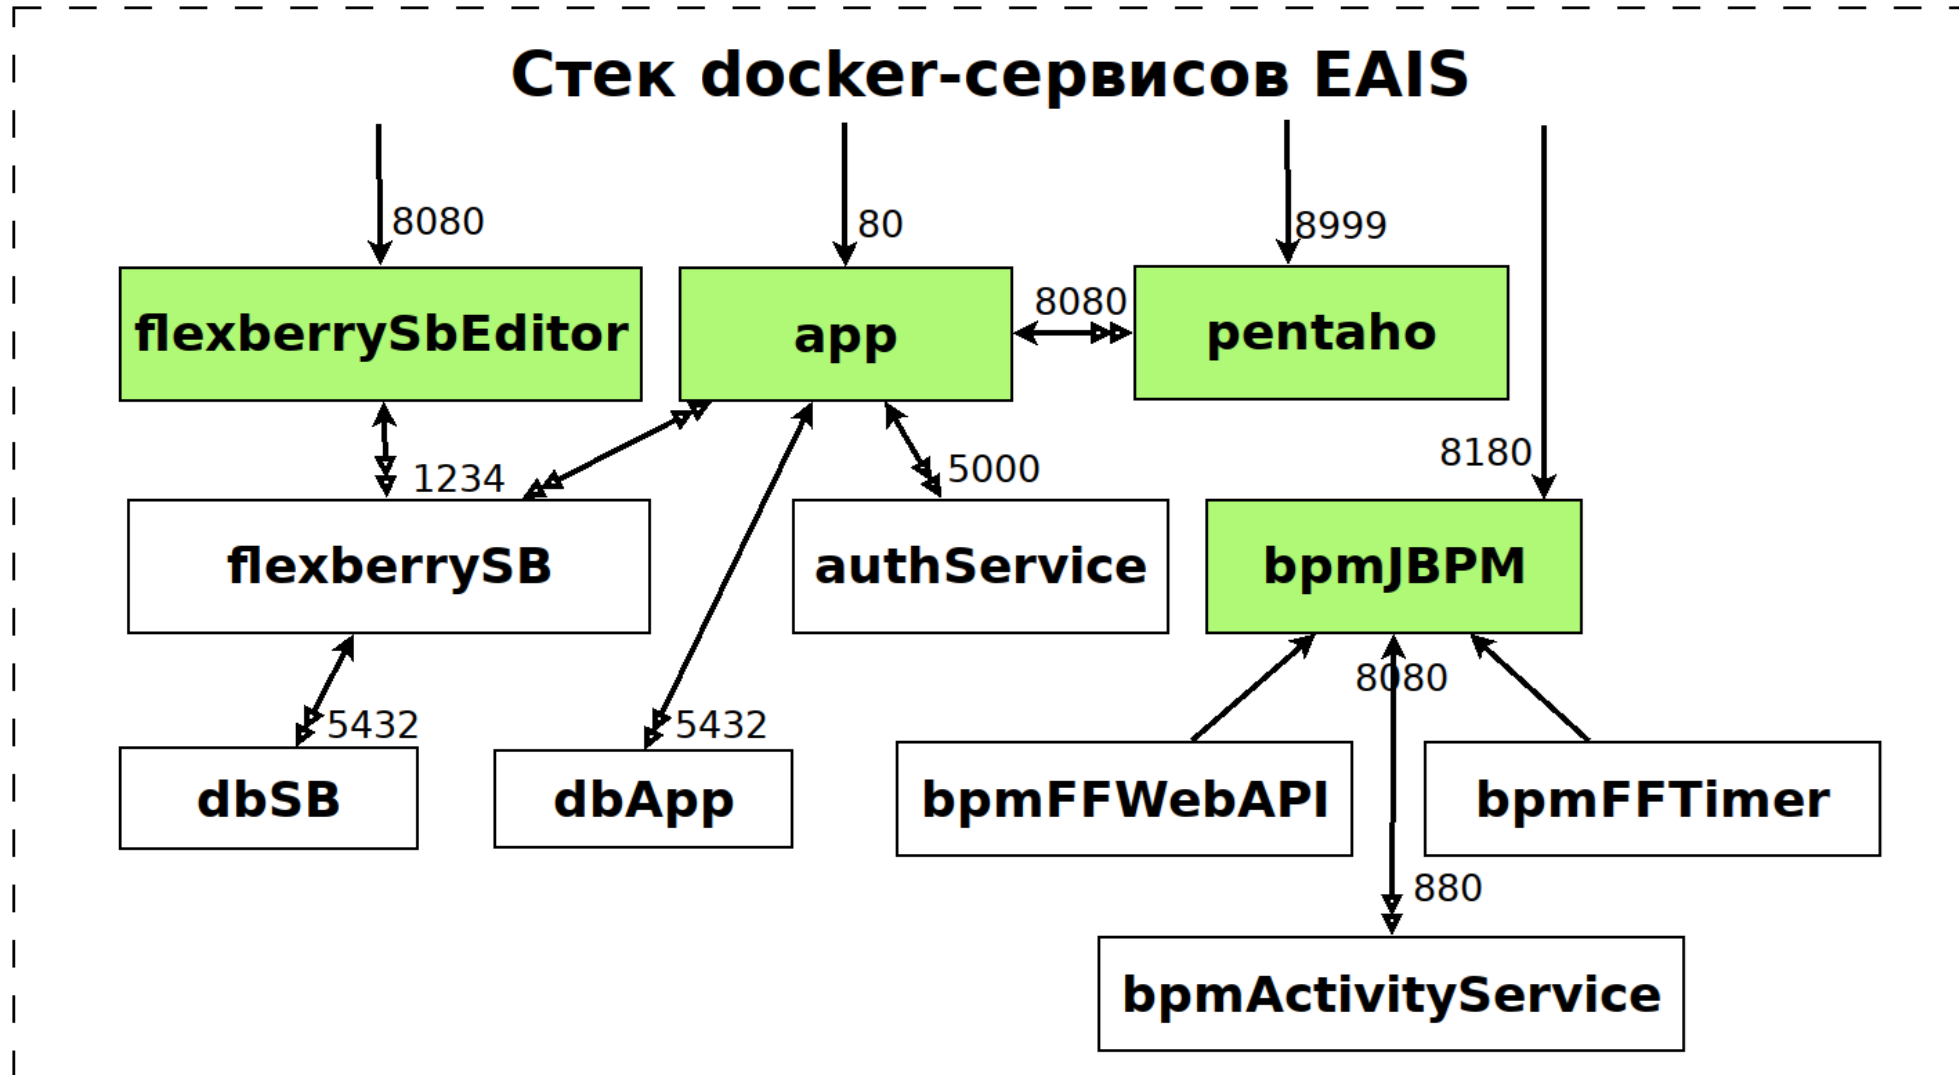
Стек docker-сервисов EAIS

8080
80
8999

flexberrySbEditor
app
8080
pentaho

1234
5000
8180

flexberrySB
authService
bpmJBPM

8080
5432
5432

dbSB
dbApp
bpmFFWebAPI
bpmFFTimer

880

bpmActivityService